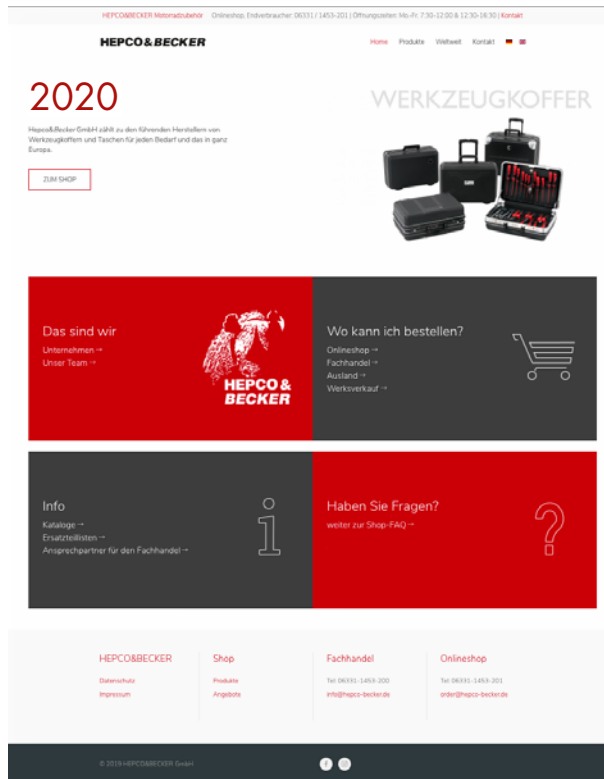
HEPCO&BECKER Motorradzubehör   Onlineshop, Endverbraucher: 06331 / 1453-201 | Öffnungszeiten: Mo-Fr. 7:30-12:00 & 12:30-16:30 | Kontakt

HEPCO&BECKER

Home   Produkte   Weltweit   Kontakt

2020

WERKZEUGKOFFER

Hepco&Becker GmbH zählt zu den führenden Herstellern von Werkzeugkoffern und Taschen für jeden Bedarf und das in ganz Europa.

ZUM SHOP

Das sind wir
Unternehmen →
Unser Team →

HEPCO & BECKER

Wo kann ich bestellen?
Onlineshop →
Fachhandel →
Ausland →
Werksverkauf →

Info
Kataloge →
Ersatzteillisten →
Ansprechpartner für den Fachhandel →

Haben Sie Fragen?
weiter zur Shop-FAQ →

HEPCO&BECKER
Datenschutz
Impressum

Shop
Produkte
Angebote

Fachhandel
Tel 06331-1453-200
info@hepco-becker.de

Onlineshop
Tel 06331-1453-201
order@hepco-becker.de

© 2019 HEPCO&BECKER GmbH